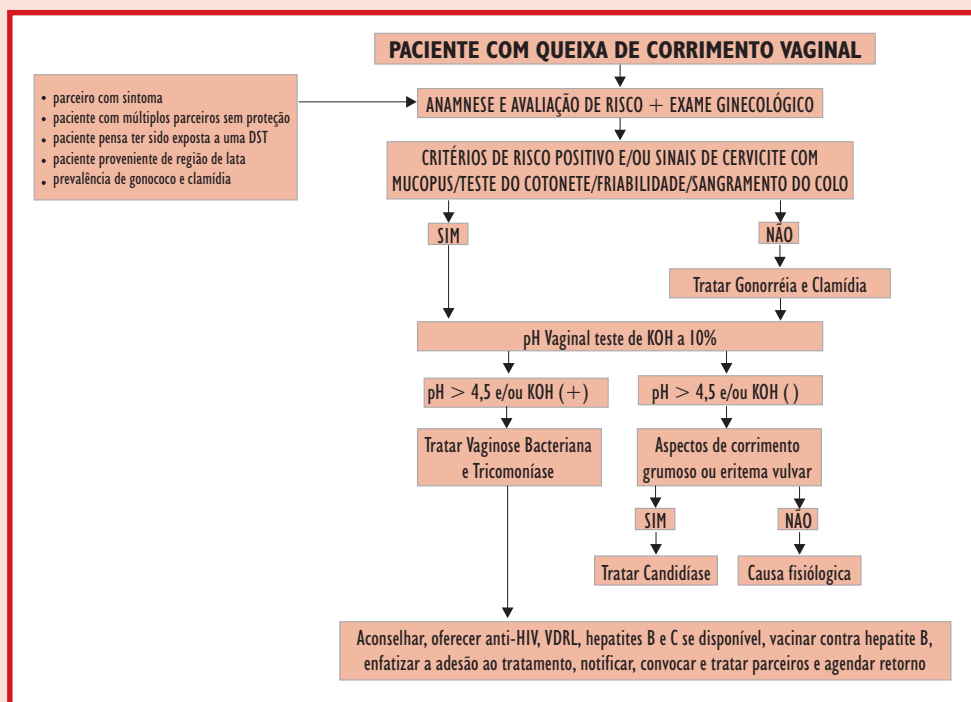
PACIENTE COM QUEIXA DE CORRIMENTO VAGINAL

• parceiro com sintoma
• paciente com múltiplos parceiros sem proteção
• paciente pensa ter sido exposta a uma DST
• paciente proveniente de região de lata
• prevalência de gonococo e clamídia

ANAMNESE E AVALIAÇÃO DE RISCO + EXAME GINECOLÓGICO

CRITÉRIOS DE RISCO POSITIVO E/OU SINAIS DE CERVICITE COM MUCOPUS/TESTE DO COTONETE/FRIABILIDADE/SANGRAMENTO DO COLO

SIM

NÃO

Tratar Gonorréia e Clamídia

pH Vaginal teste de KOH a 10%

pH > 4,5 e/ou KOH (+)

pH > 4,5 e/ou KOH ( )

Tratar Vaginose Bacteriana e Tricomoníase

Aspectos de corrimento grumoso ou eritema vulvar

SIM

NÃO

Tratar Candidíase

Causa fisiólogica

Aconselhar, oferecer anti-HIV, VDRL, hepatites B e C se disponível, vacinar contra hepatite B, enfatizar a adesão ao tratamento, notificar, convocar e tratar parceiros e agendar retorno